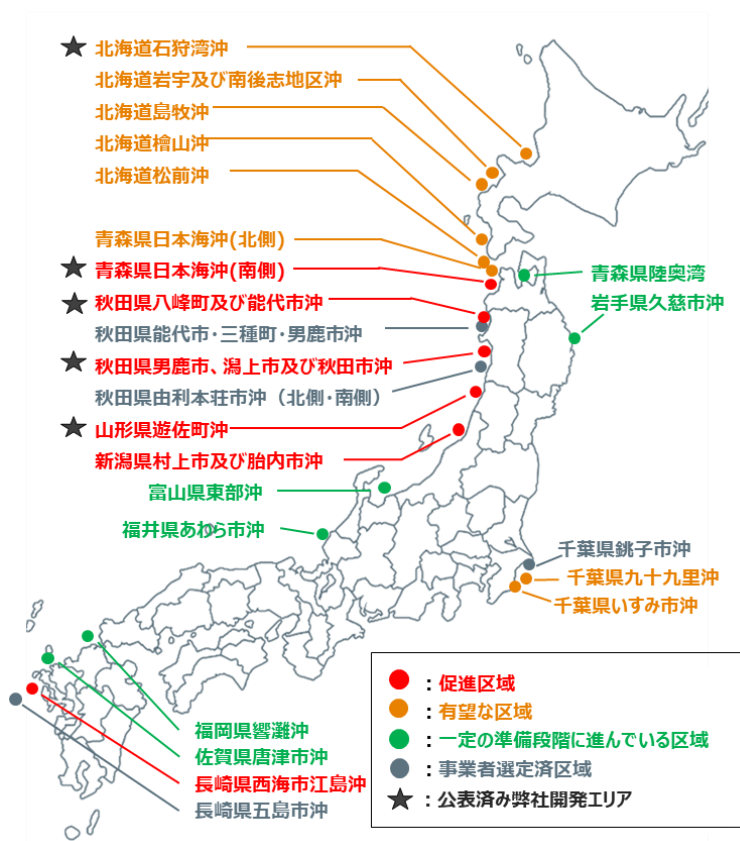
★ 北海道石狩湾沖
北海道岩宇及び南後志地区沖
北海道島牧沖
北海道檜山沖
北海道松前沖
青森県日本海沖(北側)
★ 青森県日本海沖(南側)
★ 秋田県八峰町及び能代市沖
秋田県能代市・三種町・男鹿市沖
★ 秋田県男鹿市、潟上市及び秋田市沖
秋田県由利本荘市沖（北側・南側）
★ 山形県遊佐町沖
新潟県村上市及び胎内市沖
富山県東部沖
福井県あわら市沖
青森県陸奥湾
岩手県久慈市沖
千葉県銚子市沖
千葉県九十九里沖
千葉県いすみ市沖
福岡県響灘沖
佐賀県唐津市沖
長崎県西海市江島沖
長崎県五島市沖

：促進区域
：有望な区域
：一定の準備段階に進んでいる区域
：事業者選定済区域
★：公表済み弊社開発エリア